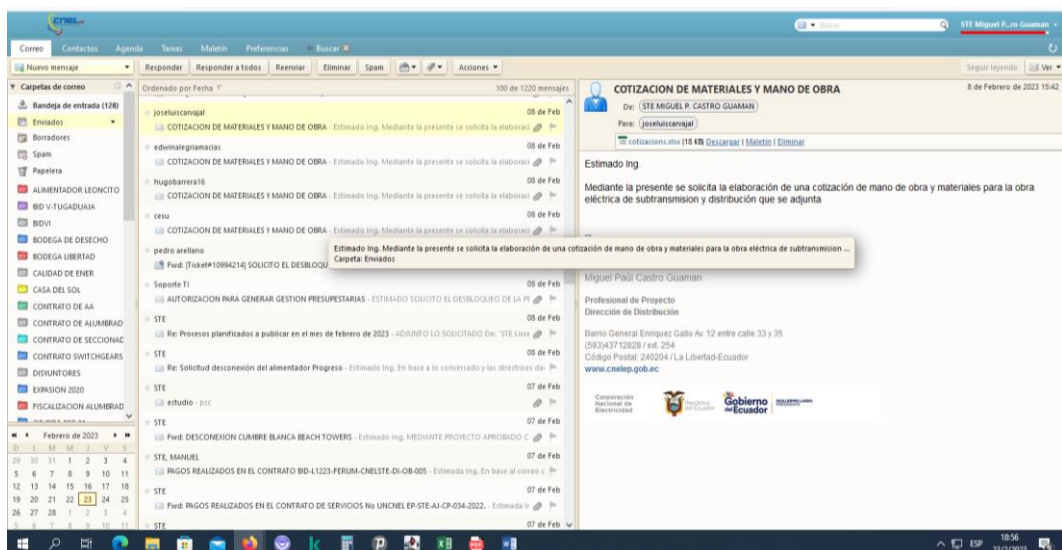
CNEL

Buscar

STE Miguel P...ro Guaman

Correo Contactos Agenda Tareas Maletín Preferencias Buscar

Nuevo mensaje | Responder | Responder a todos | Reenviar | Eliminar | Spam | Acciones

Seguir leyendo | Ver

Carpetas de correo
Bandeja de entrada (128)
Enviados
Borradores
Spam
Papelera
ALIMENTADOR LEONCITO
BID V-TUGADUAJA
BIDVI
BODEGA DE DESECHO
BODEGA LIBERTAD
CALIDAD DE ENER
CASA DEL SOL
CONTRATO DE AA
CONTRATO DE ALUMBRAD
CONTRATO DE SECCIONAD
CONTRATO SWITCHGEARS
DISYUNTORES
EXPASION 2020
FISCALIZACION ALUMBRAD

Febrero de 2023

| D | L | M | M | J | V | S |
|---|---|---|---|---|---|---|
| 29 | 30 | 31 | 1 | 2 | 3 | 4 |
| 5 | 6 | 7 | 8 | 9 | 10 | 11 |
| 12 | 13 | 14 | 15 | 16 | 17 | 18 |
| 19 | 20 | 21 | 22 | 23 | 24 | 25 |
| 26 | 27 | 28 | 1 | 2 | 3 | 4 |
| 5 | 6 | 7 | 8 | 9 | 10 | 11 |

Ordenado por Fecha   100 de 1220 mensajes

joseluiscarvajal 08 de Feb
COTIZACION DE MATERIALES Y MANO DE OBRA - Estimado Ing. Mediante la presente se solicita la elaboraci

edwinalegriamacias 08 de Feb
COTIZACION DE MATERIALES Y MANO DE OBRA - Estimado Ing. Mediante la presente se solicita la elaboraci

hugobarrera16 08 de Feb
COTIZACION DE MATERIALES Y MANO DE OBRA - Estimado Ing. Mediante la presente se solicita la elaboraci

cesu 08 de Feb
COTIZACION DE MATERIALES Y MANO DE OBRA - Estimado Ing. Mediante la presente se solicita la elaboraci

pedro arellano
Fwd: [Ticket#10994214] SOLICITO EL DESBLOQU

Estimado Ing. Mediante la presente se solicita la elaboración de una cotización de mano de obra y materiales para la obra eléctrica de subtransmision ...
Carpeta: Enviados

Soporte TI 08 de Feb
AUTORIZACION PARA GENERAR GESTION PRESUPESTARIAS - ESTIMADO SOLICITO EL DESBLOQUEO DE LA PI

STE 08 de Feb
Re: Procesos planificados a publicar en el mes de febrero de 2023 - ADJUNTO LO SOLICITADO De: 'STE Lissa

STE 08 de Feb
Re: Solicitud desconexión del alimentador Progreso - Estimado Ing. En base a lo conversado y las directrices da

STE 07 de Feb
estudio - psc

STE 07 de Feb
Fwd: DESCONEXION CUMBRE BLANCA BEACH TOWERS - Estimado Ing. MEDIANTE PROYECTO APROBADO C

STE, MANUEL 07 de Feb
PAGOS REALIZADOS EN EL CONTRATO BID-L1223-FERUM-CNELSTE-DI-OB-005 - Estimada Ing. En base al correo c

STE 07 de Feb
Fwd: PAGOS REALIZADOS EN EL CONTRATO DE SERVICIOS No UNCNEL EP-STE-AJ-CP-034-2022. - Estimada Ir

STE 07 de Feb

COTIZACION DE MATERIALES Y MANO DE OBRA
8 de Febrero de 2023 15:42
De: STE MIGUEL P. CASTRO GUAMAN
Para: joseluiscarvajal
cotizacions.xlsx (18 KB) Descargar | Maletín | Eliminar

Estimado Ing.

Mediante la presente se solicita la elaboración de una cotización de mano de obra y materiales para la obra eléctrica de subtransmision y distribución que se adjunta

Miguel Paúl Castro Guaman

Profesional de Proyecto
Dirección de Distribución

Barrio General Enriquez Gallo Av. 12 entre calle 33 y 35
(593)43712828 / ext: 254
Código Postal: 240204 / La Libertad-Ecuador
www.cnelep.gob.ec

Corporación Nacional de Electricidad
República del Ecuador
Gobierno del Ecuador

ESP 18:56 23/2/2023